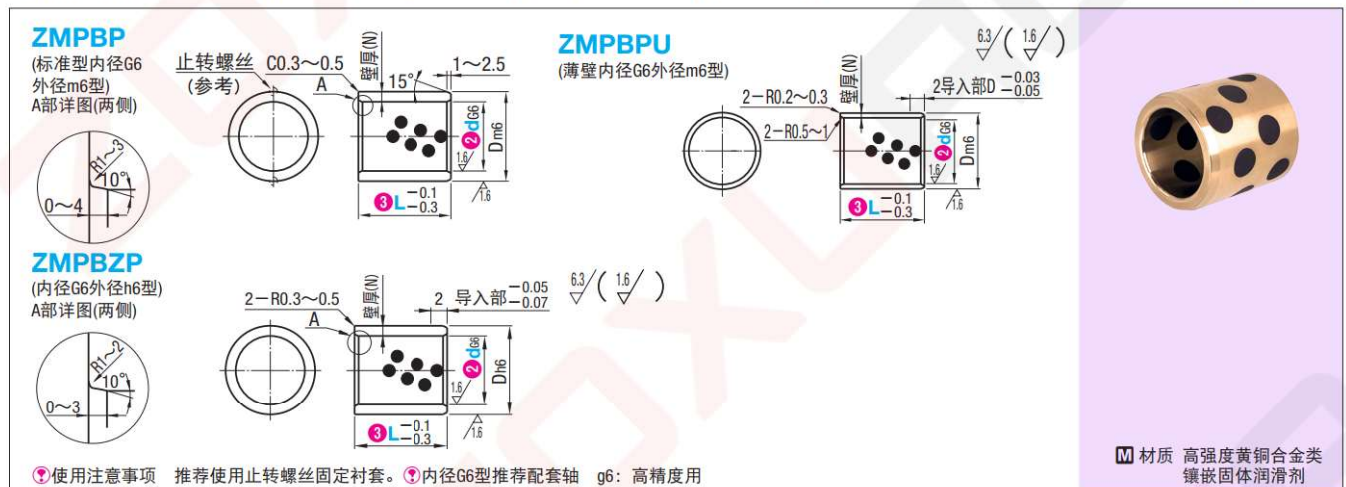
ZMPBP
(标准型内径G6外径m6型)
A部详图(两侧)

R1~3
10°
0~4

止转螺丝
(参考)
C0.3~0.5
A
壁厚(N)
15°
1~2.5
2 d G6
D m6
1.6
3 L $^{-0.1}_{-0.3}$
1.6

ZMPBPU
(薄壁内径G6外径m6型)

6.3 ( 1.6 )

壁厚(N)
2导入部D $^{-0.03}_{-0.05}$
2-R0.2~0.3
2-R0.5~1
2 d G6
D m6
1.6
3 L $^{-0.1}_{-0.3}$
1.6

ZMPBZP
(内径G6外径h6型)
A部详图(两侧)

R1~2
10°
0~3

壁厚(N)
2-R0.3~0.5
2 导入部 $^{-0.05}_{-0.07}$
6.3 ( 1.6 )
A
2 d G6
D h6
1.6
3 L $^{-0.1}_{-0.3}$
1.6

使用注意事项 推荐使用止转螺丝固定衬套。 内径G6型推荐配套轴 g6：高精度用

M 材质 高强度黄铜合金类镶嵌固体润滑剂